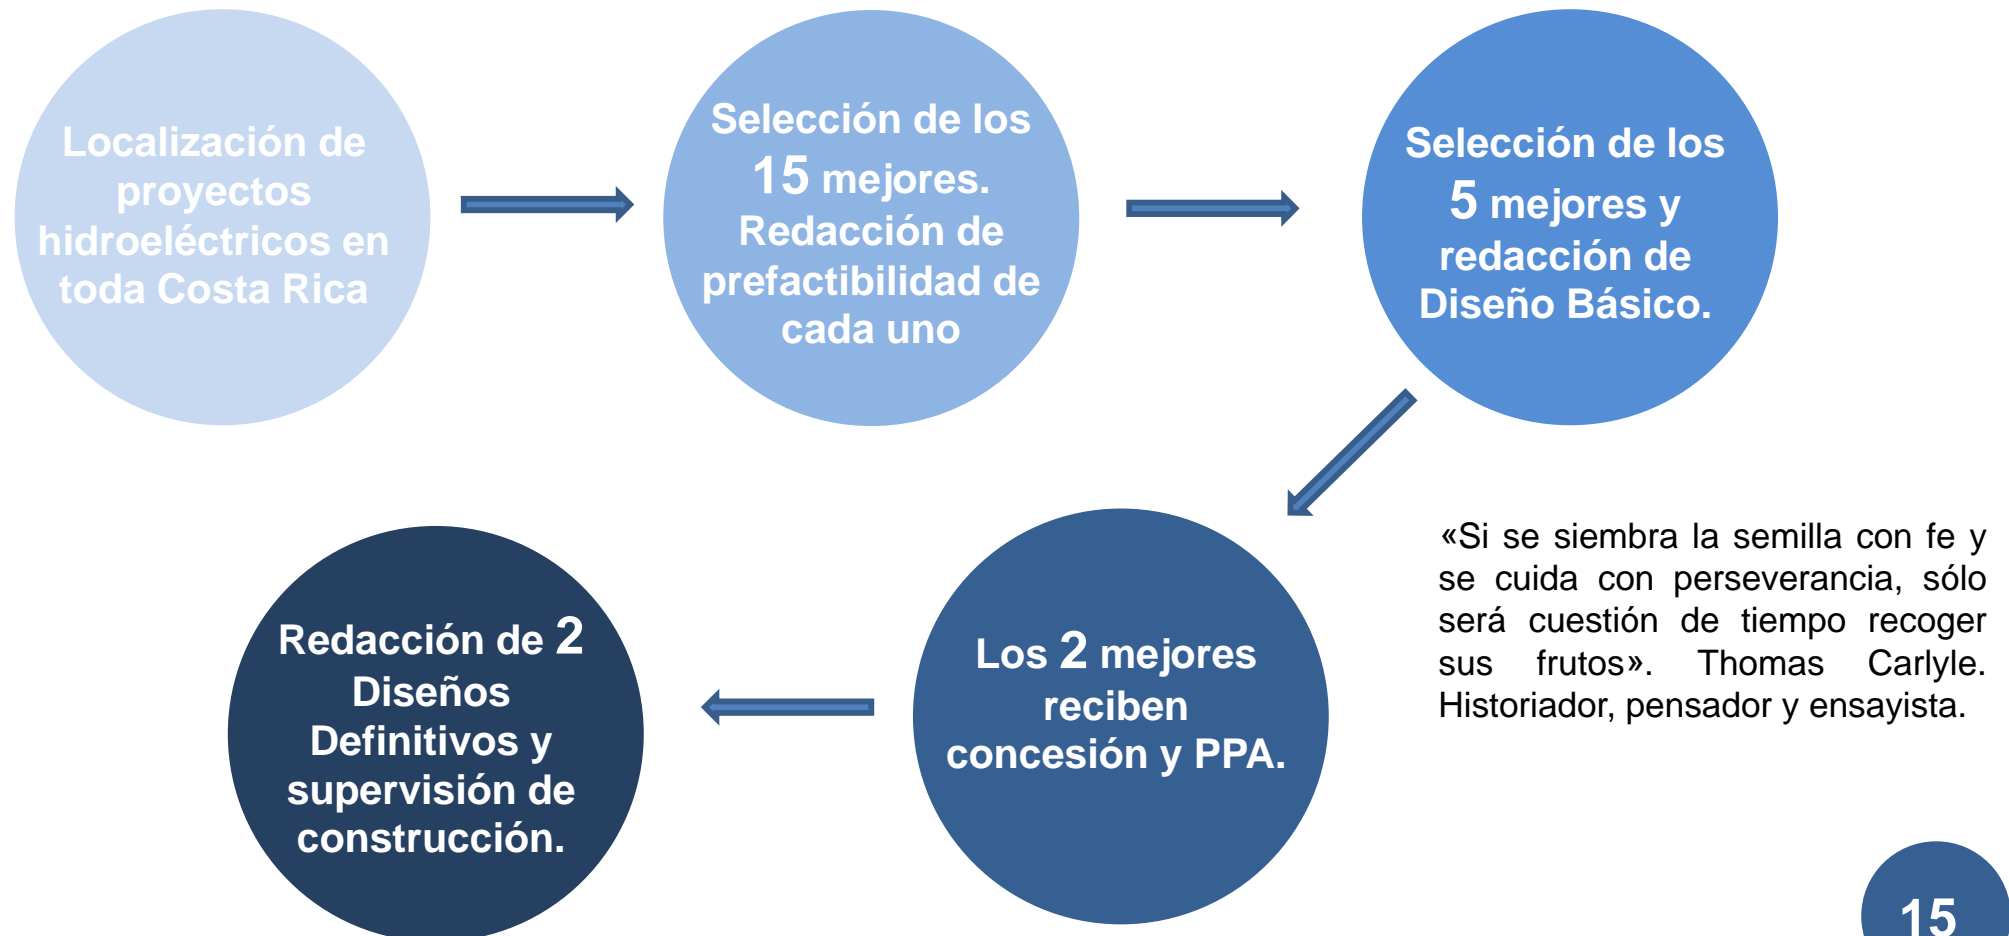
Localización de proyectos hidroeléctricos en toda Costa Rica

Selección de los 15 mejores. Redacción de prefactibilidad de cada uno

Selección de los 5 mejores y redacción de Diseño Básico.

Los 2 mejores reciben concesión y PPA.

Redacción de 2 Diseños Definitivos y supervisión de construcción.

«Si se siembra la semilla con fe y se cuida con perseverancia, sólo será cuestión de tiempo recoger sus frutos». Thomas Carlyle. Historiador, pensador y ensayista.

15